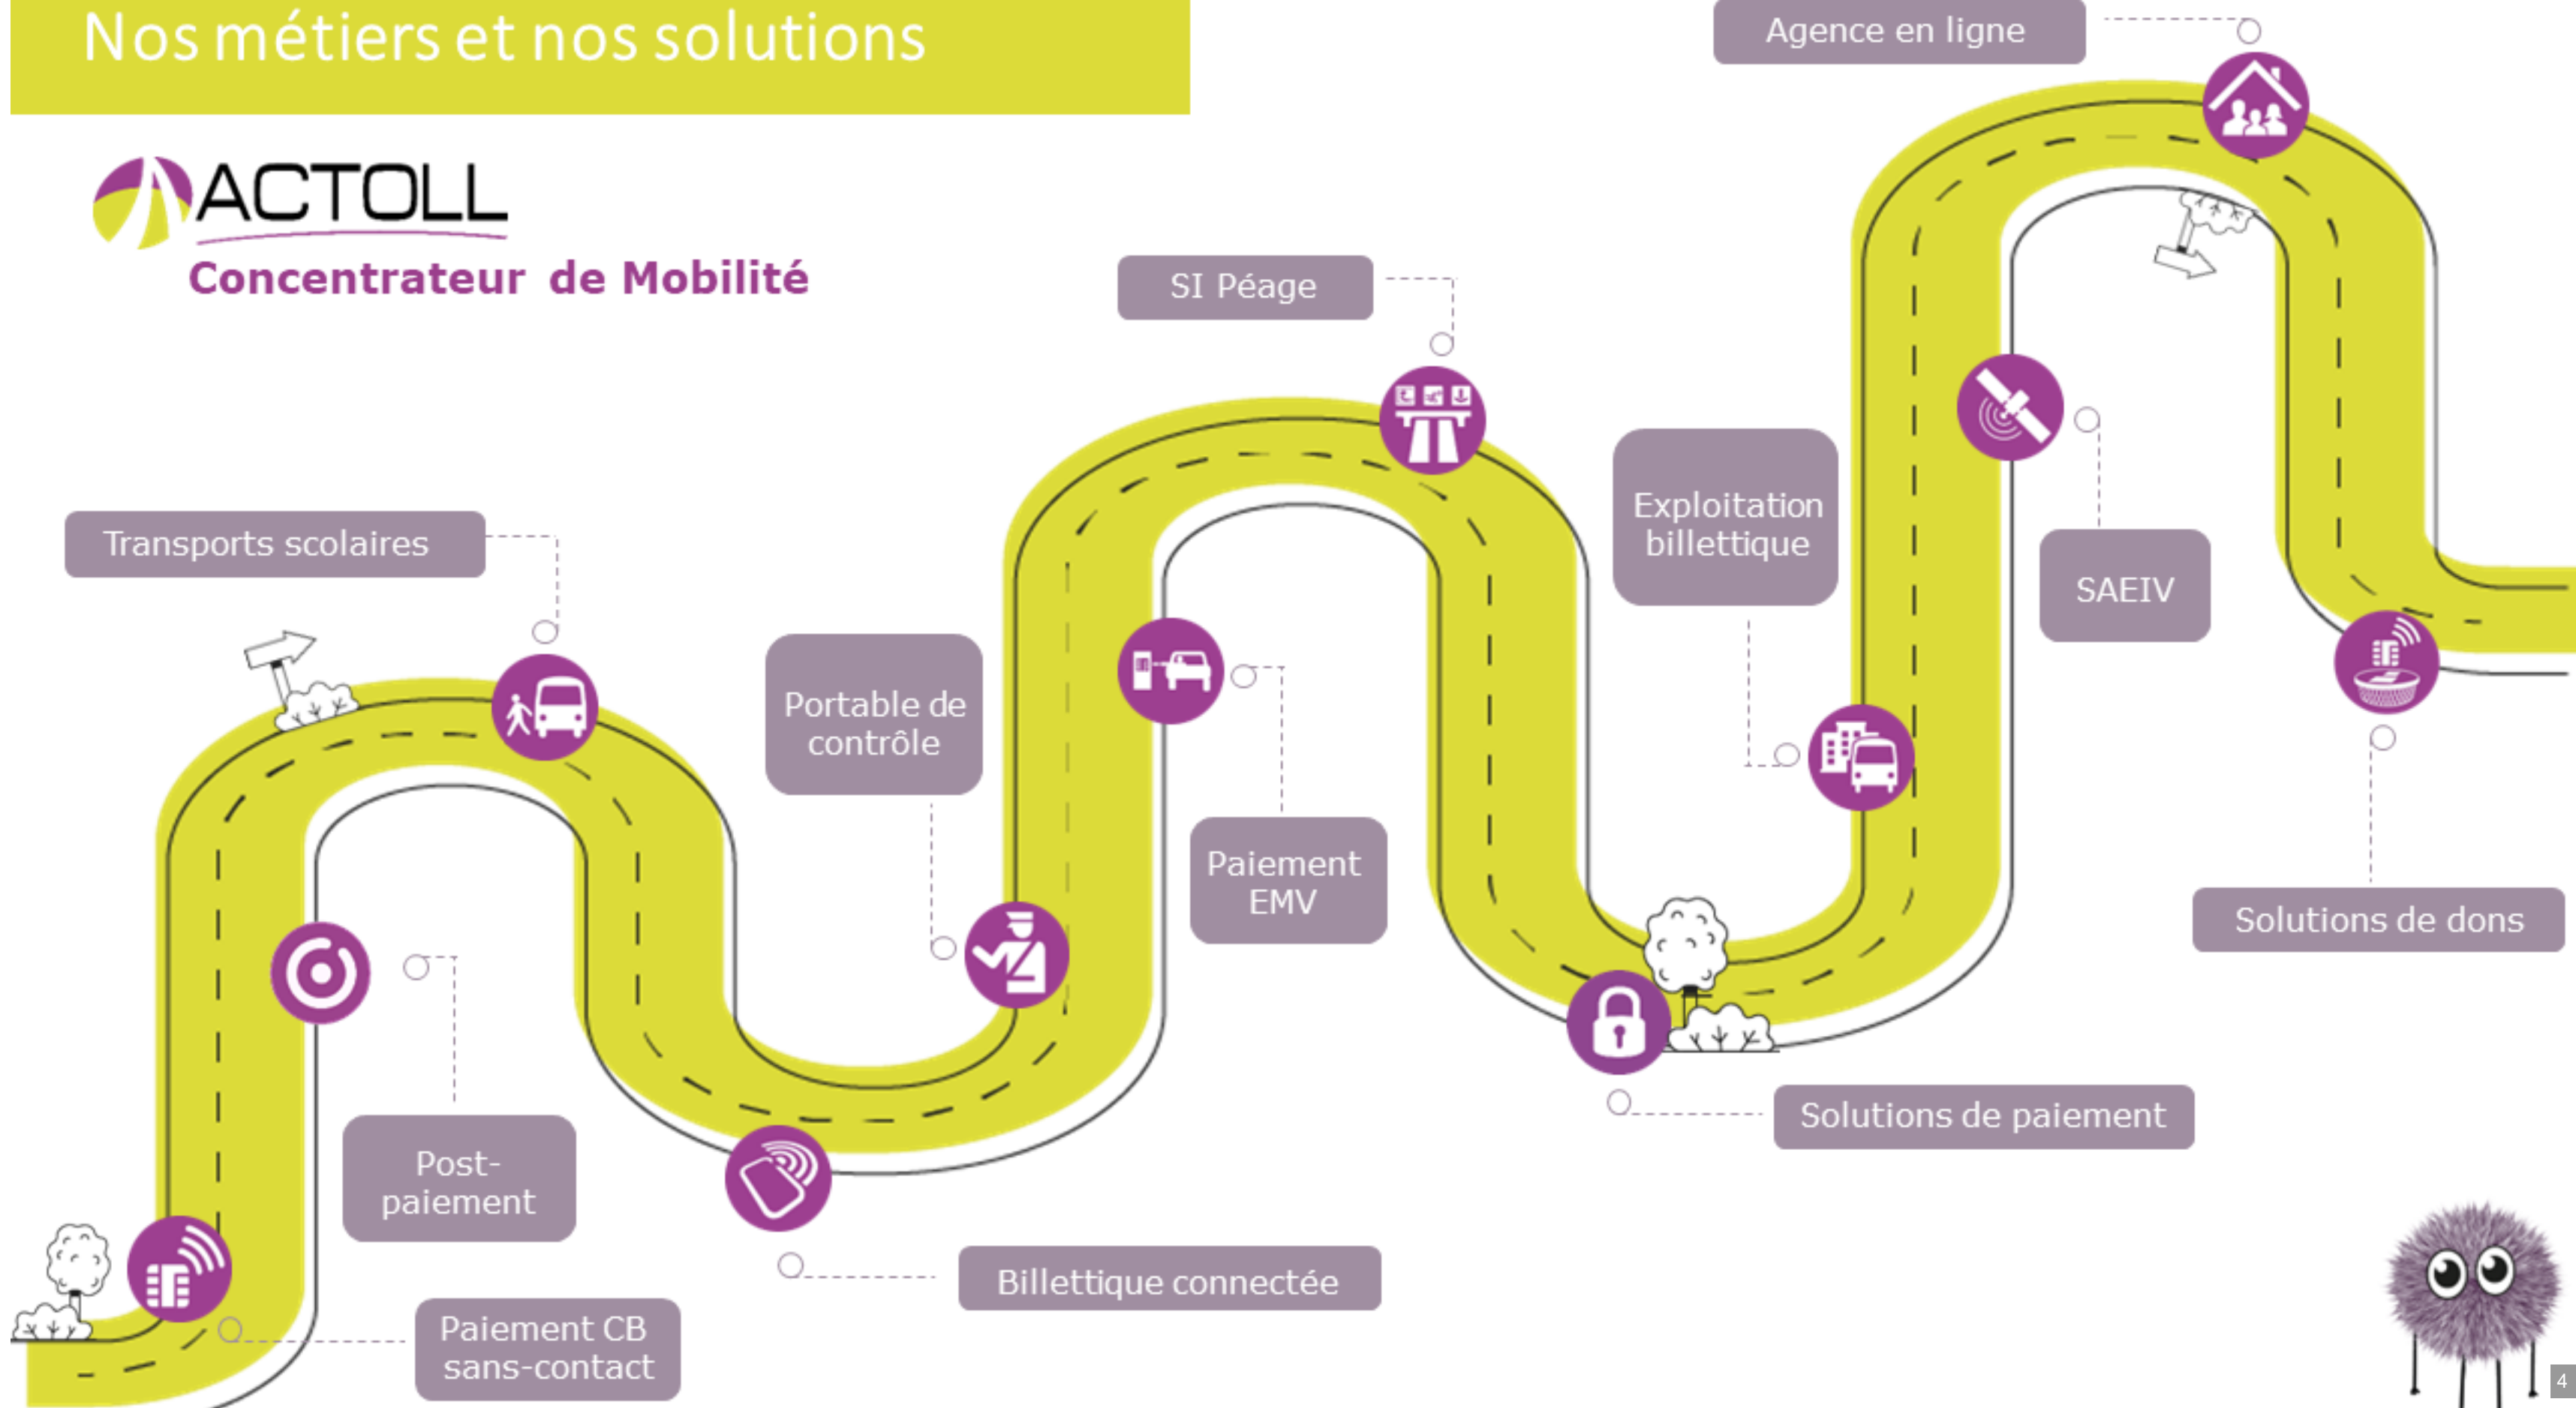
Nos métiers et nos solutions

ACTOLL
Concentrateur de Mobilité

Agence en ligne

SI Péage

Transports scolaires

Exploitation billettique

SAEIV

Portable de contrôle

Paiement EMV

Solutions de dons

Solutions de paiement

Post-paiement

Billettique connectée

Paiement CB sans-contact

4